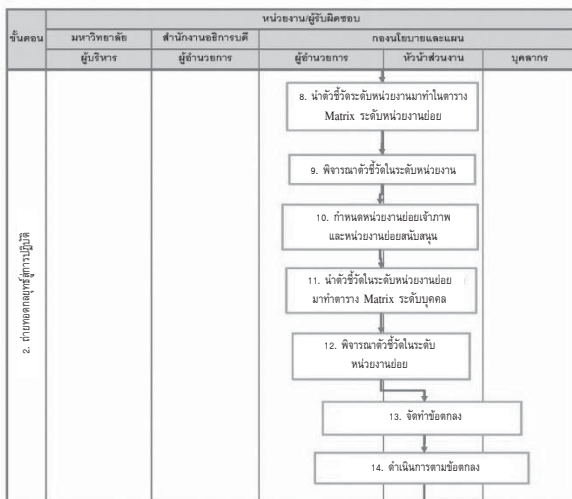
| ขั้นตอน | หน่วยงาน/ผู้รับผิดชอบ | | | | |
|---|---|---|---|---|---|
| | มหาวิทยาลัย | สำนักงานอธิการบดี | กองนโยบายและแผน | | |
| | ผู้บริหาร | ผู้อำนวยการ | ผู้อำนวยการ | หัวหน้าส่วนงาน | บุคลากร |
| 2. ถ่ายทอดกลยุทธ์สู่การปฏิบัติ | | | 8. นำตัวชี้วัดระดับหน่วยงานมาทำในตาราง Matrix ระดับหน่วยงานย่อย<br>9. พิจารณาตัวชี้วัดในระดับหน่วยงาน<br>10. กำหนดหน่วยงานย่อยเจ้าภาพ และหน่วยงานย่อยสนับสนุน<br>11. นำตัวชี้วัดในระดับหน่วยงานย่อย มาทำตาราง Matrix ระดับบุคคล<br>12. พิจารณาตัวชี้วัดในระดับ หน่วยงานย่อย | 13. จัดทำข้อตกลง<br>14. ดำเนินการตามข้อตกลง | |